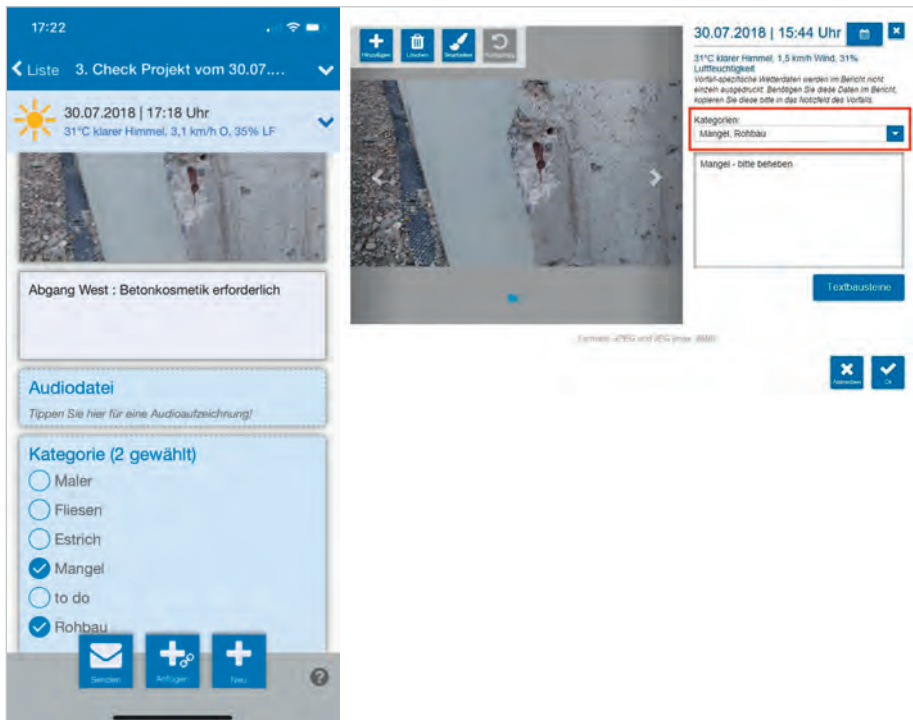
17:22

Liste 3. Check Projekt vom 30.07....

30.07.2018 | 17:18 Uhr
31°C klarer Himmel, 3,1 km/h O, 35% LF

Abgang West : Betonkosmetik erforderlich

Audiodatei
Tippen Sie hier für eine Audioaufzeichnung!

Kategorie (2 gewählt)
Maler
Fliesen
Estrich
Mangel
to do
Rohbau

Senden
Anfügen
Neu

Hinzufügen
Löschen
Bearbeiten
Rückgängig

30.07.2018 | 15:44 Uhr

31°C klarer Himmel, 1,5 km/h Wind, 31% Luftfeuchtigkeit
Vorfall-spezifische Wetterdaten werden im Bericht nicht einzeln ausgedruckt. Benötigen Sie diese Daten im Bericht, kopieren Sie diese bitte in das Notizfeld des Vorfalls.

Kategorien:
Mangel, Rohbau

Mangel - bitte beheben

Textbausteine

Formate: JPEG und JEG (max. 8MB)

Abbrechen
Ok